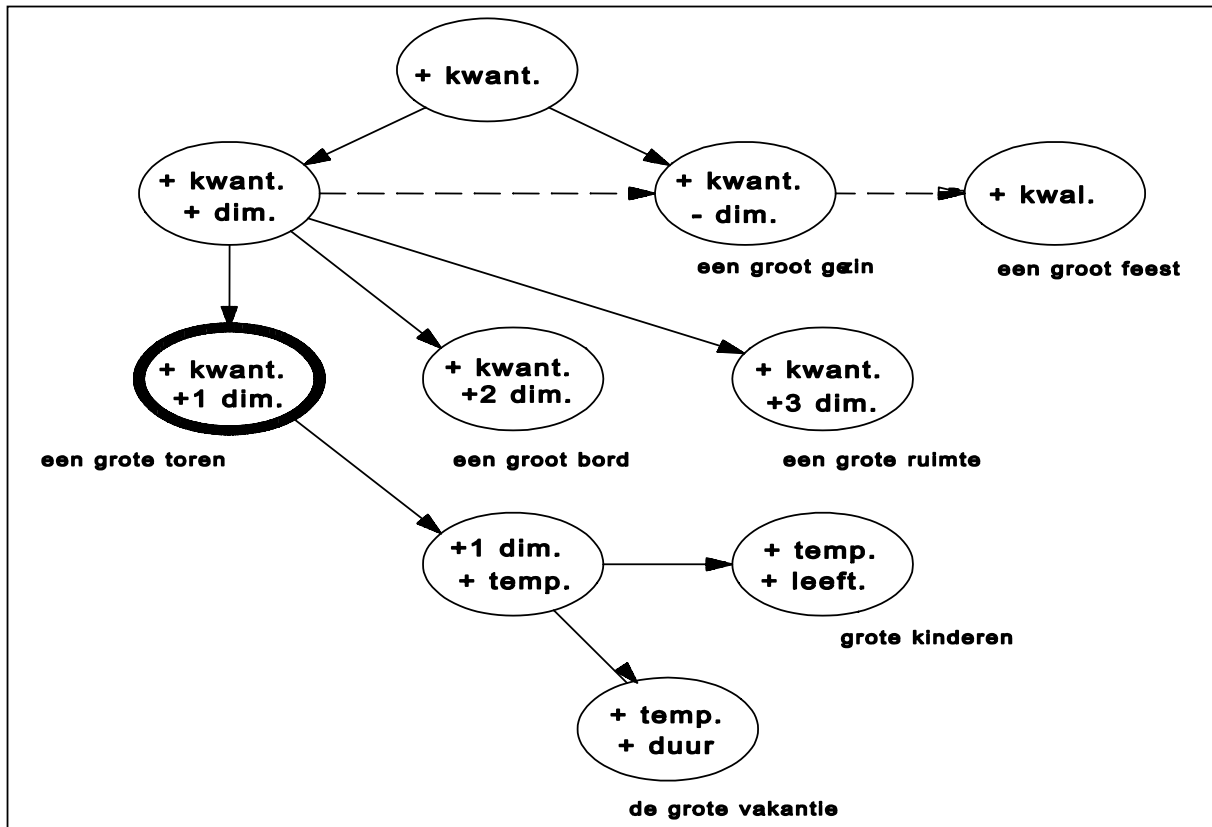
+ kwant.

+ kwant.
+ dim.

+ kwant.
- dim.

een groot gein

+ kwal.

een groot feest

+ kwant.
+1 dim.

een grote toren

+ kwant.
+2 dim.

een groot bord

+ kwant.
+3 dim.

een grote ruimte

+1 dim.
+ temp.

+ temp.
+ leeft.

grote kinderen

+ temp.
+ duur

de grote vakantie